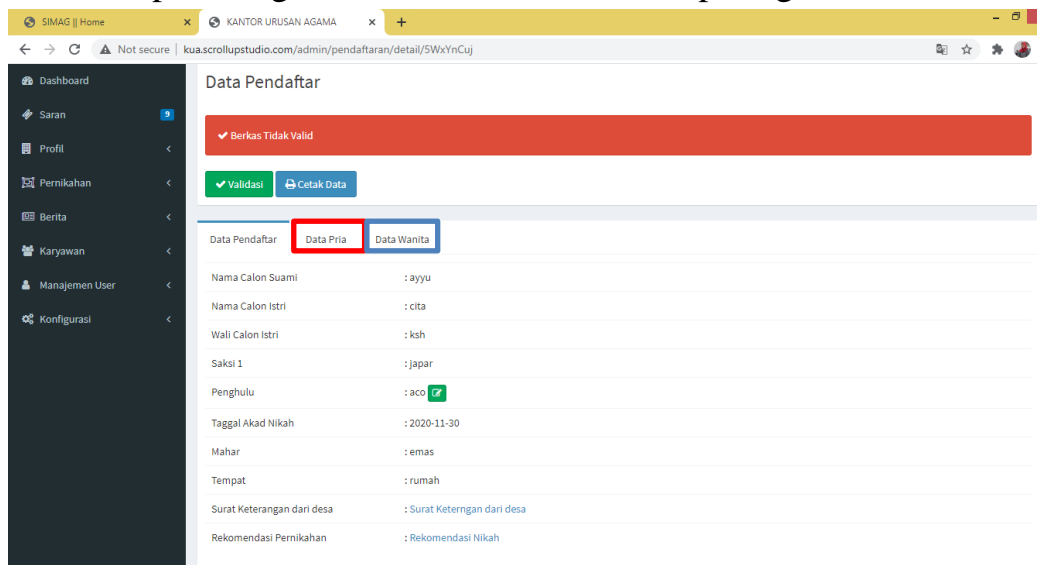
SIMAG || Home
KANTOR URUSAN AGAMA
Not secure | kua.scrollupstudio.com/admin/pendaftaran/detail/5WxYnCuj

Dashboard
Saran 9
Profil
Pernikahan
Berita
Karyawan
Manajemen User
Konfigurasi

Data Pendaftar

Berkas Tidak Valid

Validasi
Cetak Data

Data Pendaftar
Data Pria
Data Wanita

| | |
|---|---|
| Nama Calon Suami | : ayyu |
| Nama Calon Istri | : cita |
| Wali Calon Istri | : ksh |
| Saksi 1 | : japar |
| Penghulu | : aco |
| Taggal Akad Nikah | : 2020-11-30 |
| Mahar | : emas |
| Tempat | : rumah |
| Surat Keterangan dari desa | : Surat Keterngan dari desa |
| Rekomendasi Pernikahan | : Rekomendasi Nikah |